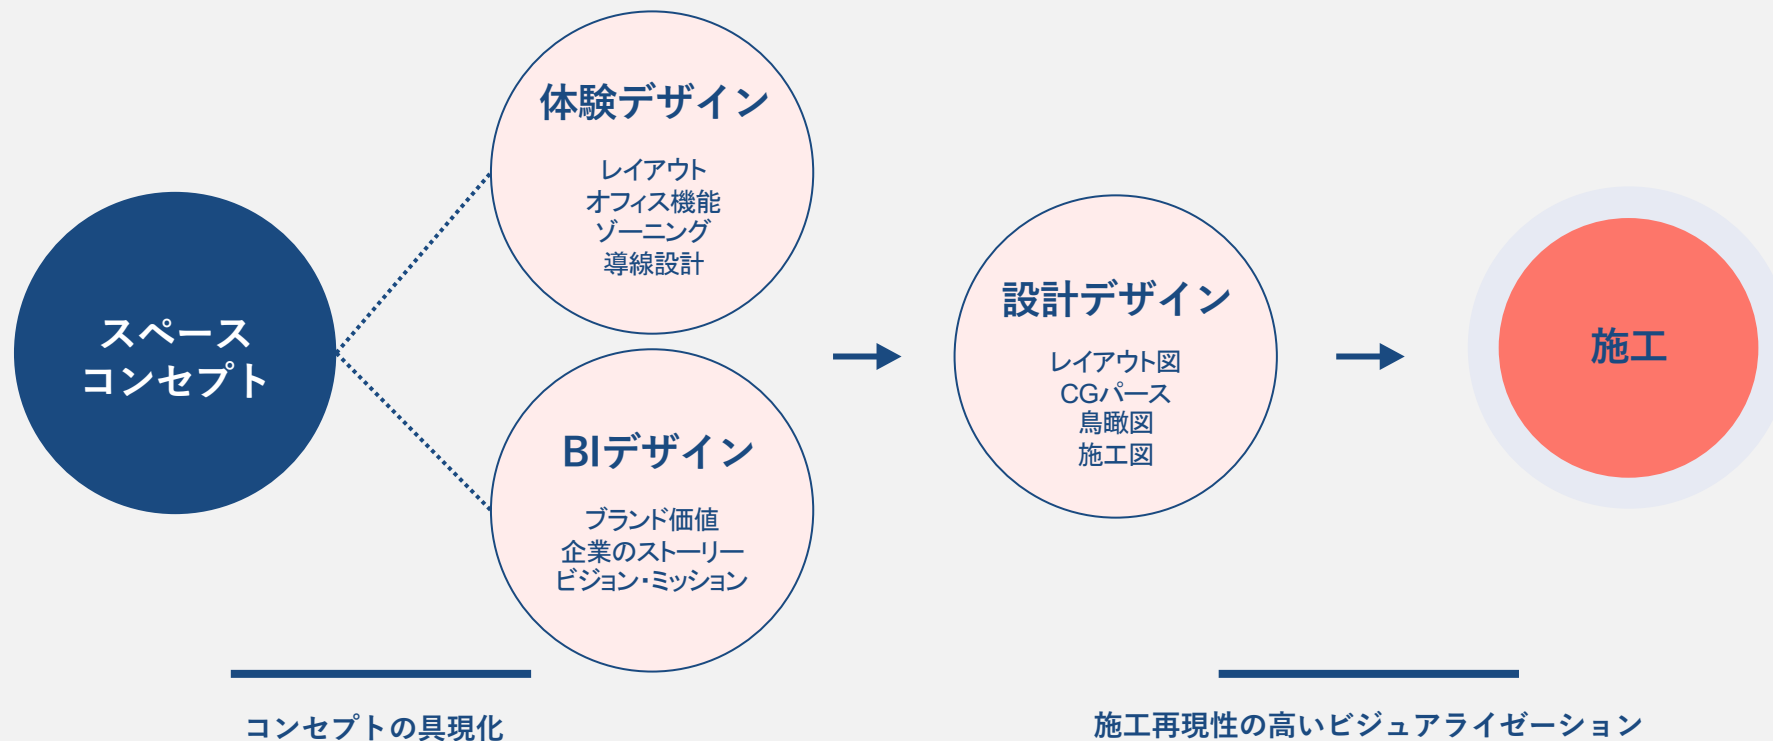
スペース
コンセプト

体験デザイン

レイアウト
オフィス機能
ゾーニング
導線設計

BIデザイン

ブランド価値
企業のストーリー
ビジョン・ミッション

設計デザイン

レイアウト図
CGパース
鳥瞰図
施工図

施工

コンセプトの具現化

施工再現性の高いビジュアライゼーション